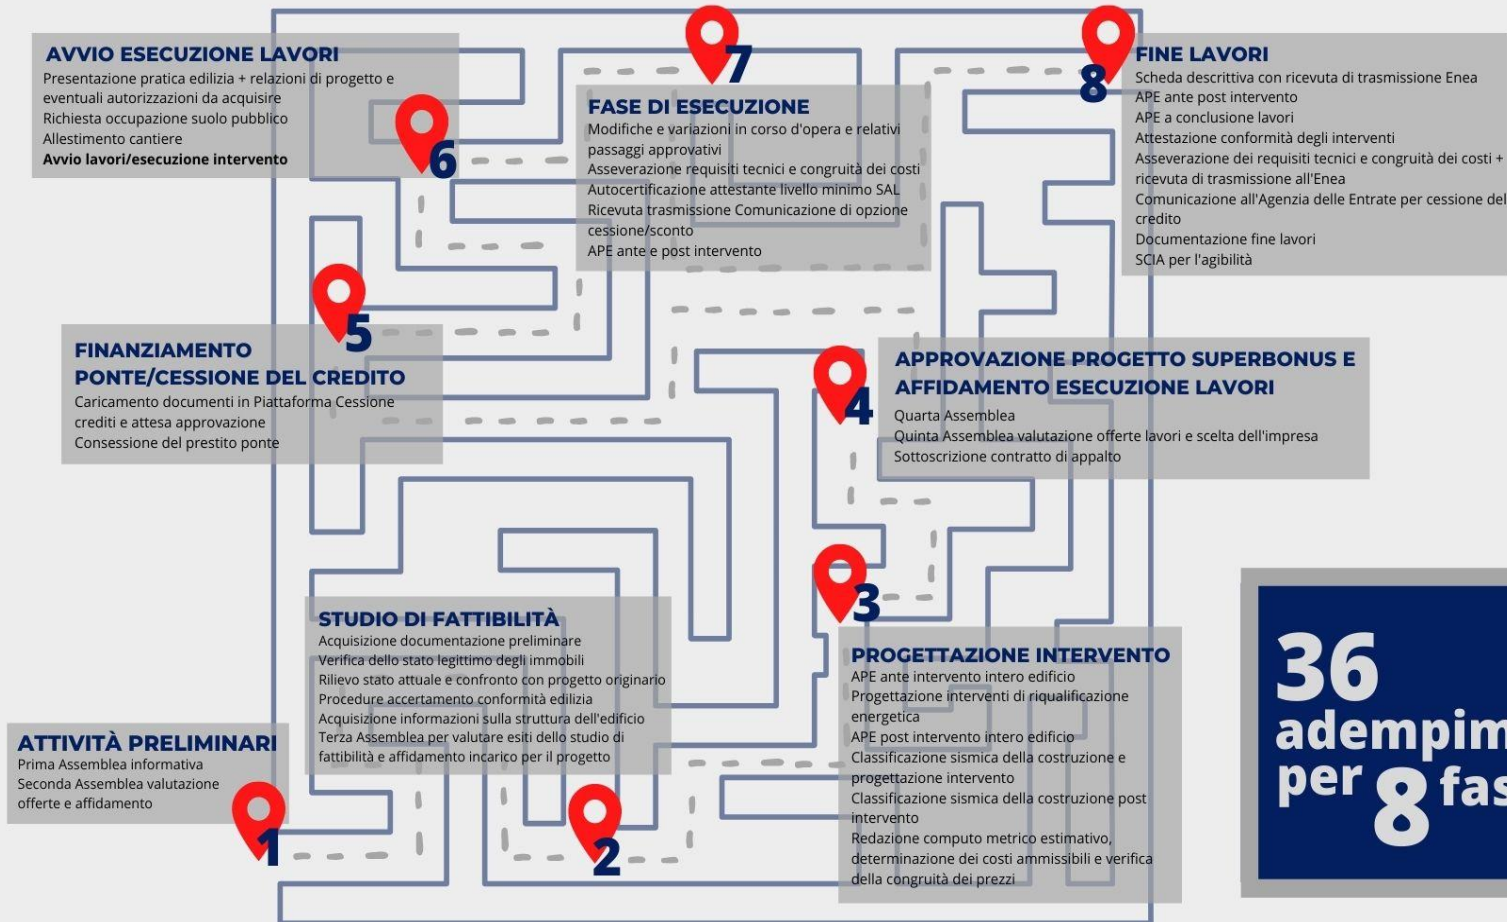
AVVIO ESECUZIONE LAVORI
Presentazione pratica edilizia + relazioni di progetto e eventuali autorizzazioni da acquisire
Richiesta occupazione suolo pubblico
Allestimento cantiere
Avvio lavori/esecuzione intervento

6

7

FASE DI ESECUZIONE
Modifiche e variazioni in corso d'opera e relativi passaggi approvativi
Asseverazione requisiti tecnici e congruità dei costi
Autocertificazione attestante livello minimo SAL
Ricevuta trasmissione Comunicazione di opzione cessione/sconto
APE ante e post intervento

8

FINE LAVORI
Scheda descrittiva con ricevuta di trasmissione Enea
APE ante post intervento
APE a conclusione lavori
Attestazione conformità degli interventi
Asseverazione dei requisiti tecnici e congruità dei costi + ricevuta di trasmissione all'Enea
Comunicazione all'Agenzia delle Entrate per cessione del credito
Documentazione fine lavori
SCIA per l'agibilità

5

FINANZIAMENTO PONTE/CESSIONE DEL CREDITO
Caricamento documenti in Piattaforma Cessione crediti e attesa approvazione
Consessione del prestito ponte

4

APPROVAZIONE PROGETTO SUPERBONUS E AFFIDAMENTO ESECUZIONE LAVORI
Quarta Assemblea
Quinta Assemblea valutazione offerte lavori e scelta dell'impresa
Sottoscrizione contratto di appalto

3

STUDIO DI FATTIBILITÀ
Acquisizione documentazione preliminare
Verifica dello stato legittimo degli immobili
Rilievo stato attuale e confronto con progetto originario
Procedure accertamento conformità edilizia
Acquisizione informazioni sulla struttura dell'edificio
Terza Assemblea per valutare esiti dello studio di fattibilità e affidamento incarico per il progetto

PROGETTAZIONE INTERVENTO
APE ante intervento intero edificio
Progettazione interventi di riqualificazione energetica
APE post intervento intero edificio
Classificazione sismica della costruzione e progettazione intervento
Classificazione sismica della costruzione post intervento
Redazione computo metrico estimativo, determinazione dei costi ammissibili e verifica della congruità dei prezzi

ATTIVITÀ PRELIMINARI
Prima Assemblea informativa
Seconda Assemblea valutazione offerte e affidamento

1

2

36 adempim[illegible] per 8 fas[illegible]